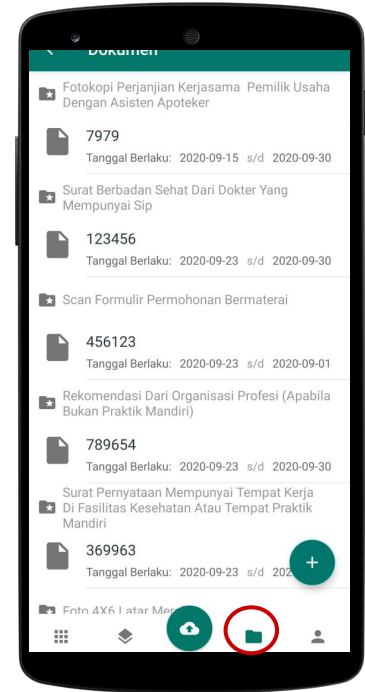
< Dokumen

Fotokopi Perjanjian Kerjasama Pemilik Usaha Dengan Asisten Apoteker

7979
Tanggal Berlaku: 2020-09-15 s/d 2020-09-30

Surat Berbadan Sehat Dari Dokter Yang Mempunyai Sip

123456
Tanggal Berlaku: 2020-09-23 s/d 2020-09-30

Scan Formulir Permohonan Bermaterai

456123
Tanggal Berlaku: 2020-09-23 s/d 2020-09-01

Rekomendasi Dari Organisasi Profesi (Apabila Bukan Praktik Mandiri)

789654
Tanggal Berlaku: 2020-09-23 s/d 2020-09-30

Surat Pernyataan Mempunyai Tempat Kerja Di Fasilitas Kesehatan Atau Tempat Praktik Mandiri

369963
Tanggal Berlaku: 2020-09-23 s/d 202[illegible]

+

Foto 4X6 Latar Mer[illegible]